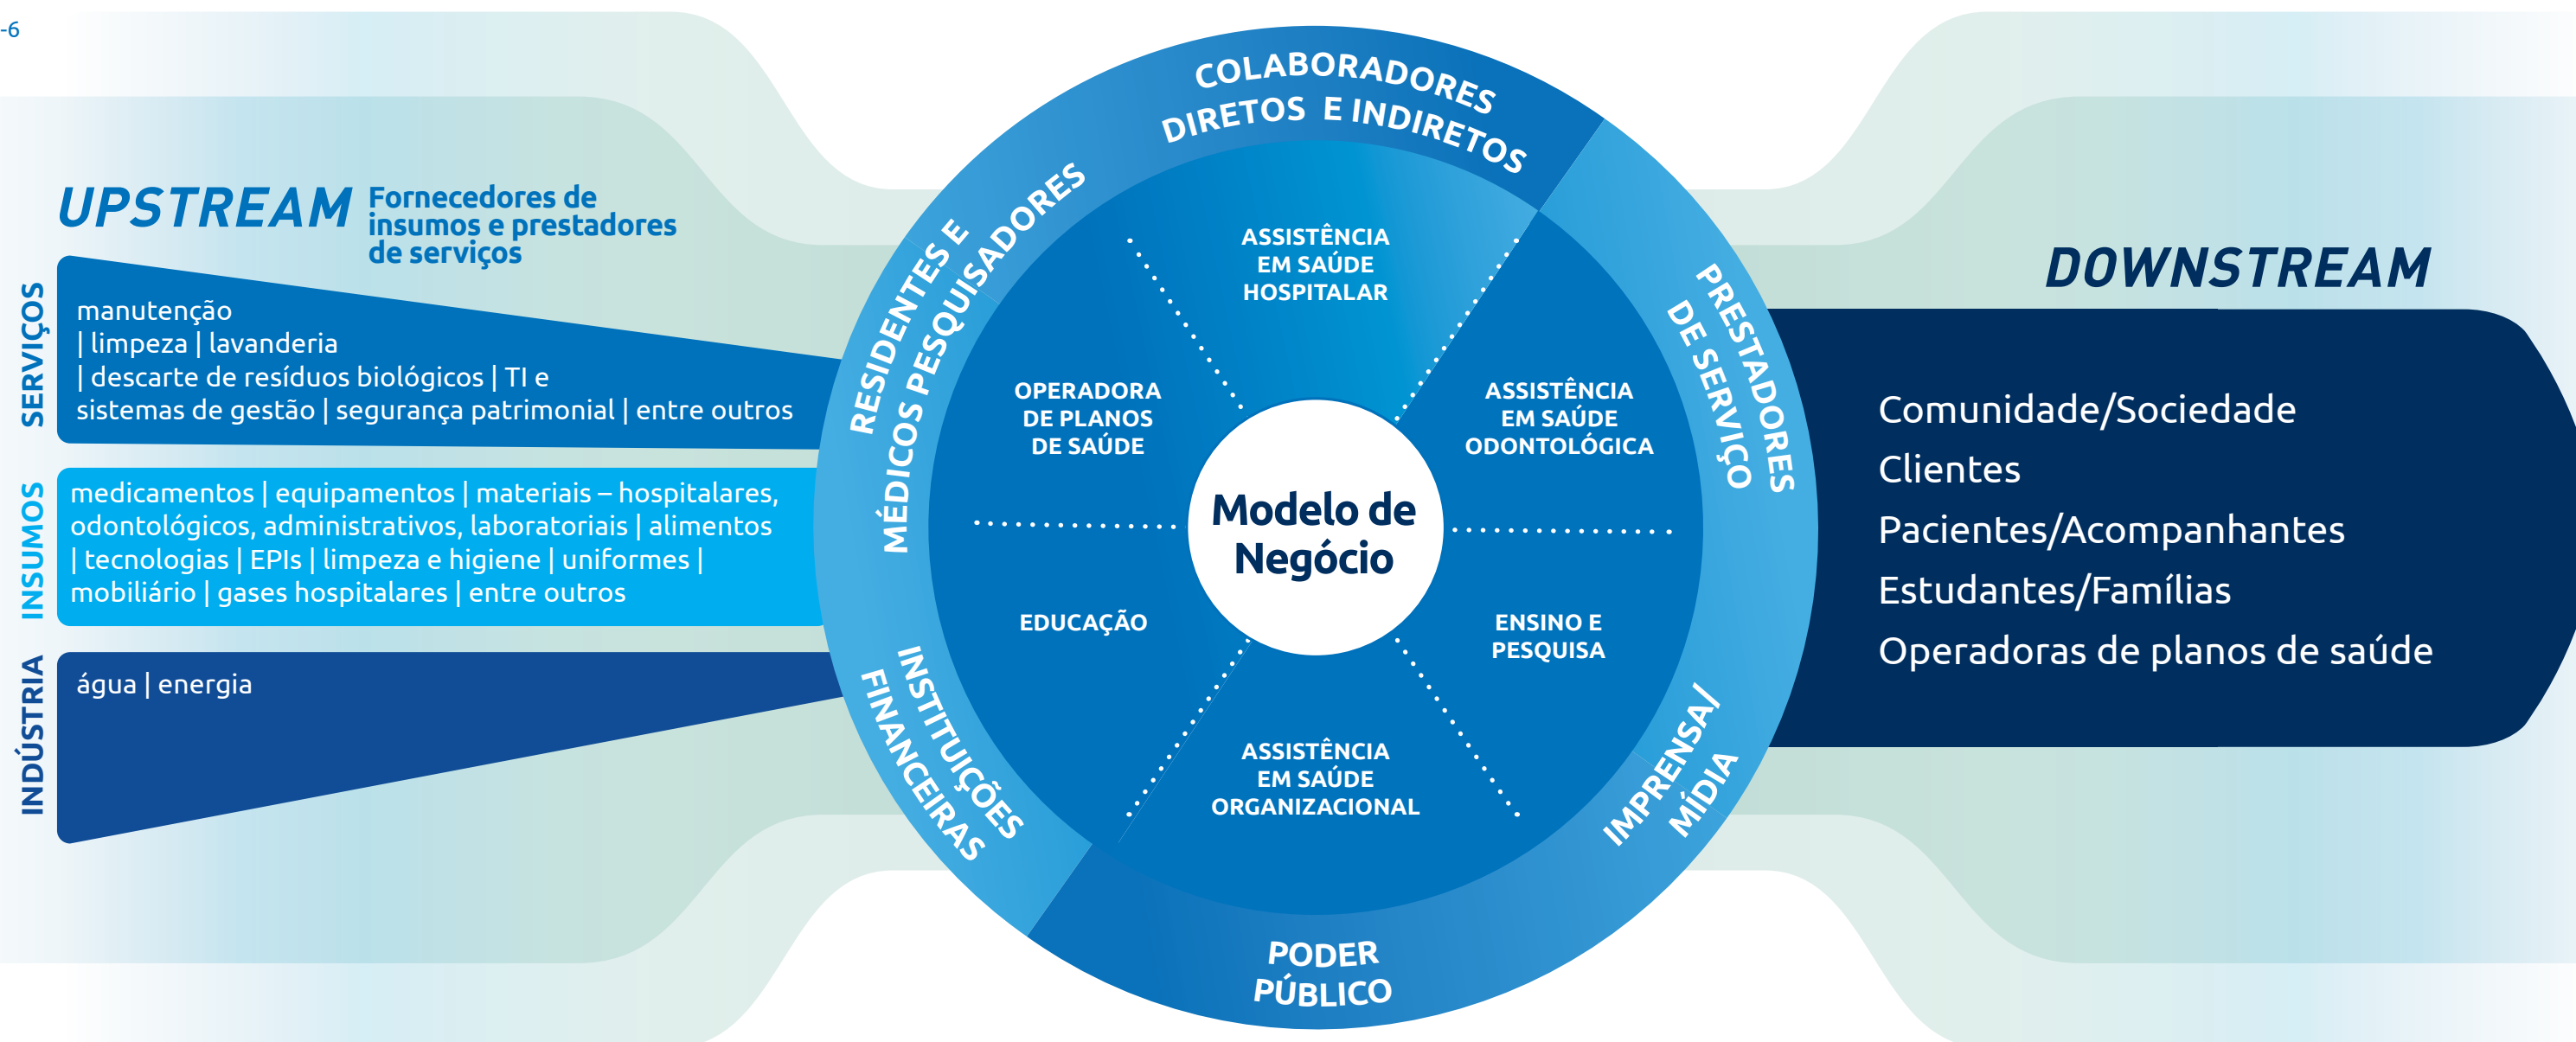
-6

UPSTREAM Fornecedores de insumos e prestadores de serviços

SERVIÇOS
manutenção | limpeza | lavanderia | descarte de resíduos biológicos | TI e sistemas de gestão | segurança patrimonial | entre outros

INSUMOS
medicamentos | equipamentos | materiais – hospitalares, odontológicos, administrativos, laboratoriais | alimentos | tecnologias | EPIs | limpeza e higiene | uniformes | mobiliário | gases hospitalares | entre outros

INDÚSTRIA
água | energia

COLABORADORES DIRETOS E INDIRETOS

RESIDENTES E MÉDICOS PESQUISADORES

PRESTADORES DE SERVIÇO

INSTITUIÇÕES FINANCEIRAS

IMPRENSA/ MÍDIA

PODER PÚBLICO

ASSISTÊNCIA EM SAÚDE HOSPITALAR

OPERADORA DE PLANOS DE SAÚDE

ASSISTÊNCIA EM SAÚDE ODONTOLÓGICA

Modelo de Negócio

EDUCAÇÃO

ENSINO E PESQUISA

ASSISTÊNCIA EM SAÚDE ORGANIZACIONAL

DOWNSTREAM

Comunidade/Sociedade
Clientes
Pacientes/Acompanhantes
Estudantes/Famílias
Operadoras de planos de saúde